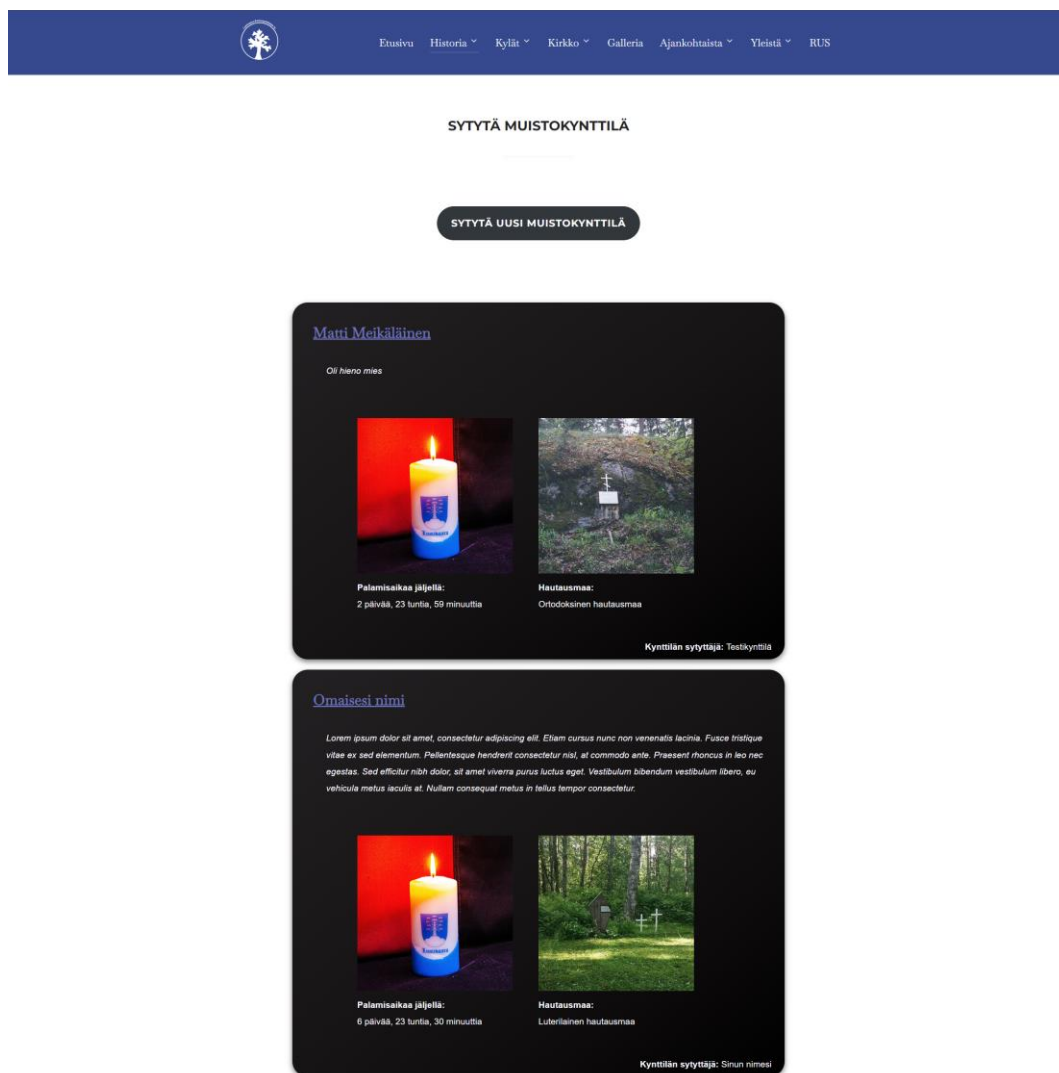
Etusivu Historia Kylät Kirkko Galleria Ajankohtaista Yleistä RUS

SYTYTÄ MUISTOKYNTTILÄ

SYTYTÄ UUSI MUISTOKYNTTILÄ

Matti Meikäläinen

Oli hieno mies

Palamisaikaa jäljellä:
2 päivää, 23 tuntia, 59 minuuttia

Hautausmaa:
Ortodoksinen hautausmaa

Kynttilän sytyttäjä: Testikynttilä

Omaisesi nimi

Lorem ipsum dolor sit amet, consectetur adipiscing elit. Etiam cursus nunc non venenatis lacinia. Fusce tristique vitae ex sed elementum. Pellentesque hendrerit consectetur nisl, at commodo ante. Praesent rhoncus in leo nec egestas. Sed efficitur nibh dolor, sit amet viverra purus luctus eget. Vestibulum bibendum vestibulum libero, eu vehicula metus iaculis at. Nullam consequat metus in tellus tempor consectetur.

Palamisaikaa jäljellä:
6 päivää, 23 tuntia, 30 minuuttia

Hautausmaa:
Luterilainen hautausmaa

Kynttilän sytyttäjä: Sinun nimesi